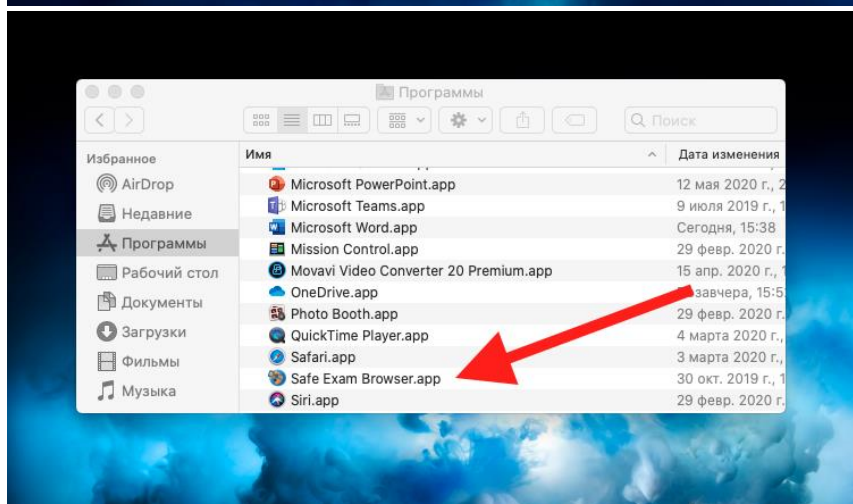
Программы

Поиск

Избранное
AirDrop
Недавние
Программы
Рабочий стол
Документы
Загрузки
Фильмы
Музыка

| Имя | Дата изменения |
|---|---|
| Microsoft PowerPoint.app | 12 мая 2020 г., 2 |
| Microsoft Teams.app | 9 июля 2019 г., 1 |
| Microsoft Word.app | Сегодня, 15:38 |
| Mission Control.app | 29 февр. 2020 г., |
| Movavi Video Converter 20 Premium.app | 15 апр. 2020 г., 1 |
| OneDrive.app | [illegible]завчера, 15:5 |
| Photo Booth.app | 29 февр. 2020 г., |
| QuickTime Player.app | 4 марта 2020 г., |
| Safari.app | 3 марта 2020 г., |
| Safe Exam Browser.app | 30 окт. 2019 г., 1 |
| Siri.app | 29 февр. 2020 г., |